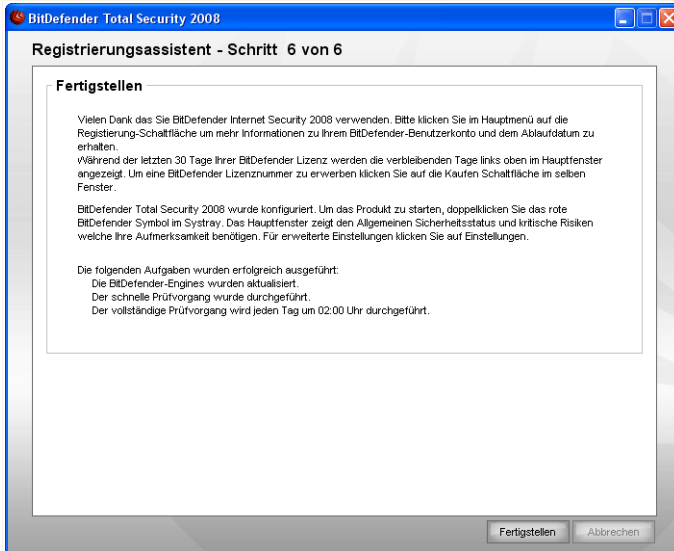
BitDefender Total Security 2008

Registrierungsassistent - Schritt 6 von 6

Fertigstellen

Vielen Dank das Sie BitDefender Internet Security 2008 verwenden. Bitte klicken Sie im Hauptmenü auf die Registierung-Schaltfläche um mehr Informationen zu Ihrem BitDefender-Benutzerkonto und dem Ablaufdatum zu erhalten.
Während der letzten 30 Tage Ihrer BitDefender Lizenz werden die verbleibenden Tage links oben im Hauptfenster angezeigt. Um eine BitDefender Lizenznummer zu erwerben klicken Sie auf die Kaufen Schaltfläche im selben Fenster.

BitDefender Total Security 2008 wurde konfiguriert. Um das Produkt zu starten, doppelklicken Sie das rote BitDefender Symbol im Systray. Das Hauptfenster zeigt den Allgemeinen Sicherheitsstatus und kritische Risiken welche Ihre Aufmerksamkeit benötigen. Für erweiterte Einstellungen klicken Sie auf Einstellungen.

Die folgenden Aufgaben wurden erfolgreich ausgeführt:
Die BitDefender-Engines wurden aktualisiert.
Der schnelle Prüfvorgang wurde durchgeführt.
Der vollständige Prüfvorgang wird jeden Tag um 02:00 Uhr durchgeführt.

Fertigstellen Abbrechen